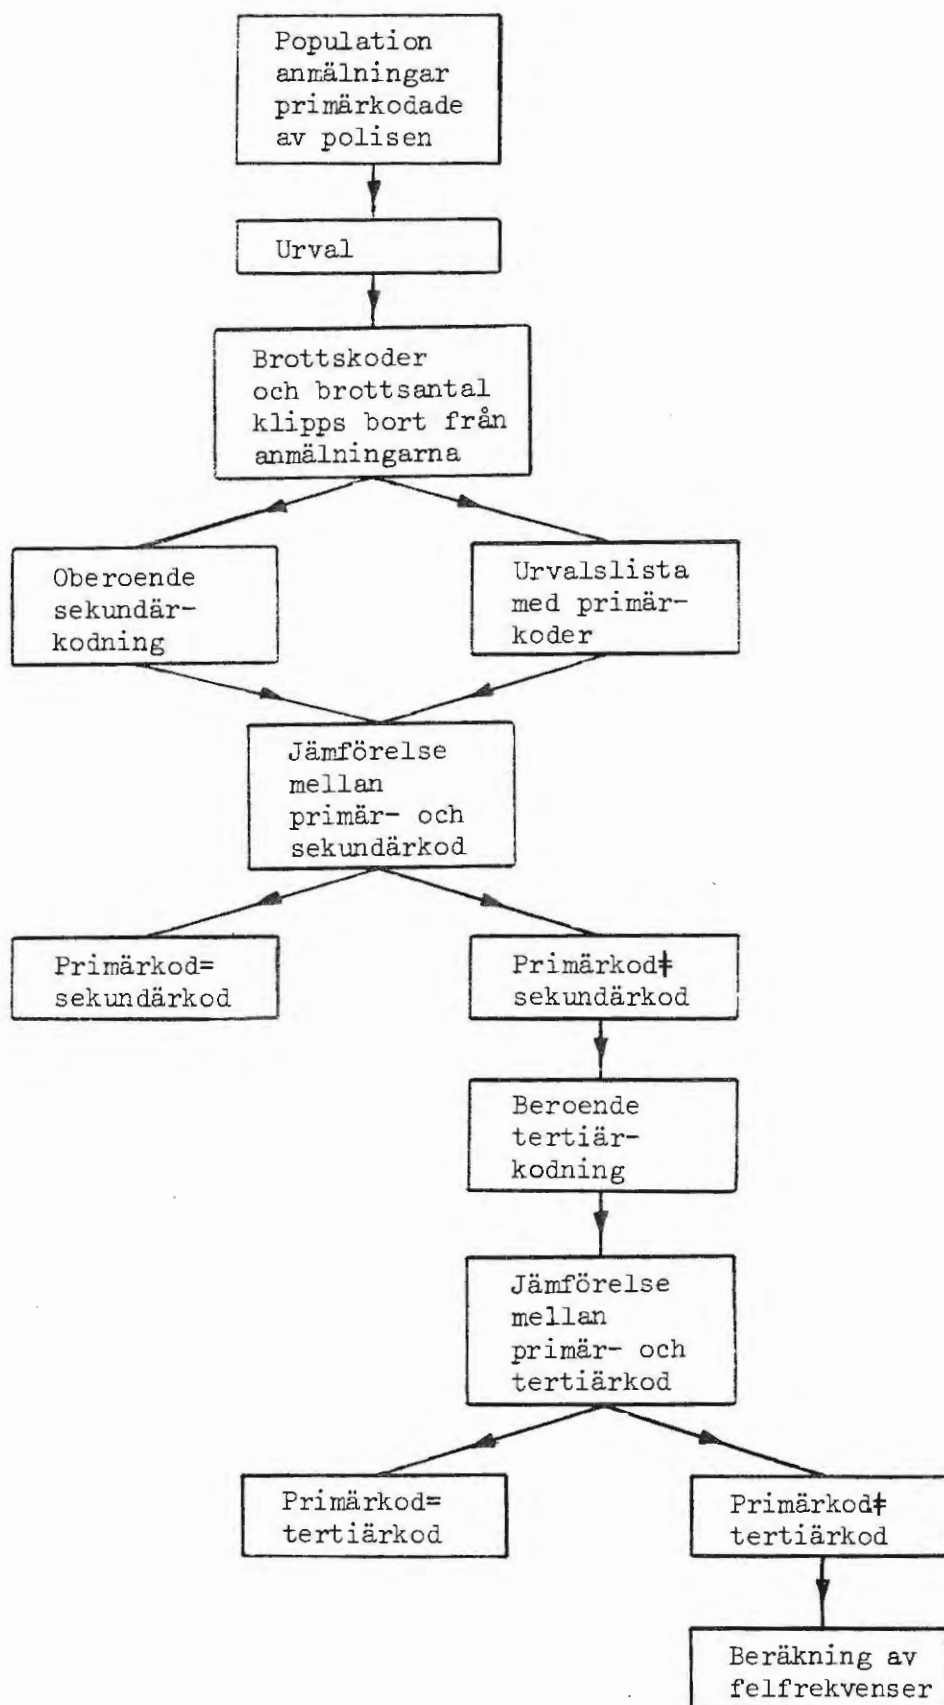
Population anmälningar primärkodade av polisen

Urval

Brottskoder och brottsantal klipps bort från anmälningarna

Oberoende sekundärkodning

Urvalslista med primärkoder

Jämförelse mellan primär- och sekundärkod

Primärkod= sekundärkod

Primärkod$\neq$ sekundärkod

Beroende tertiärkodning

Jämförelse mellan primär- och tertiärkod

Primärkod= tertiärkod

Primärkod$\neq$ tertiärkod

Beräkning av felfrekvenser